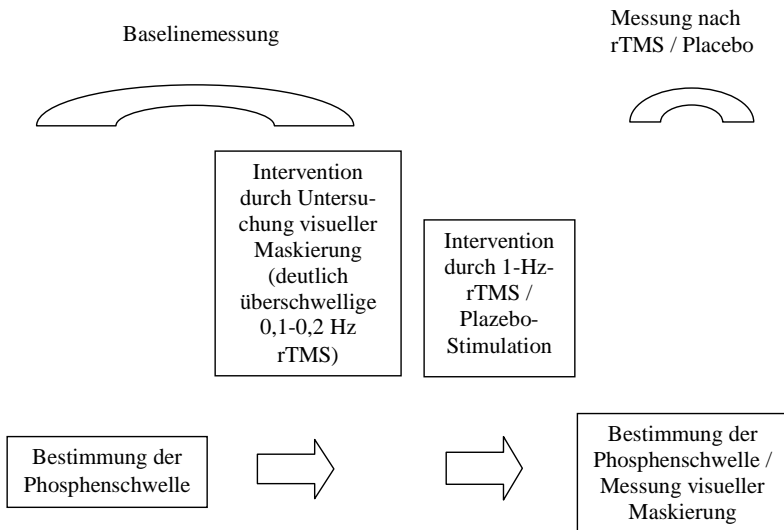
Baselinemessung

Messung nach rTMS / Placebo

Intervention durch Untersuchung visueller Maskierung (deutlich überschwellige 0,1-0,2 Hz rTMS)

Intervention durch 1-Hz-rTMS / Plazebo-Stimulation

Bestimmung der Phosphenschwelle

Bestimmung der Phosphenschwelle / Messung visueller Maskierung